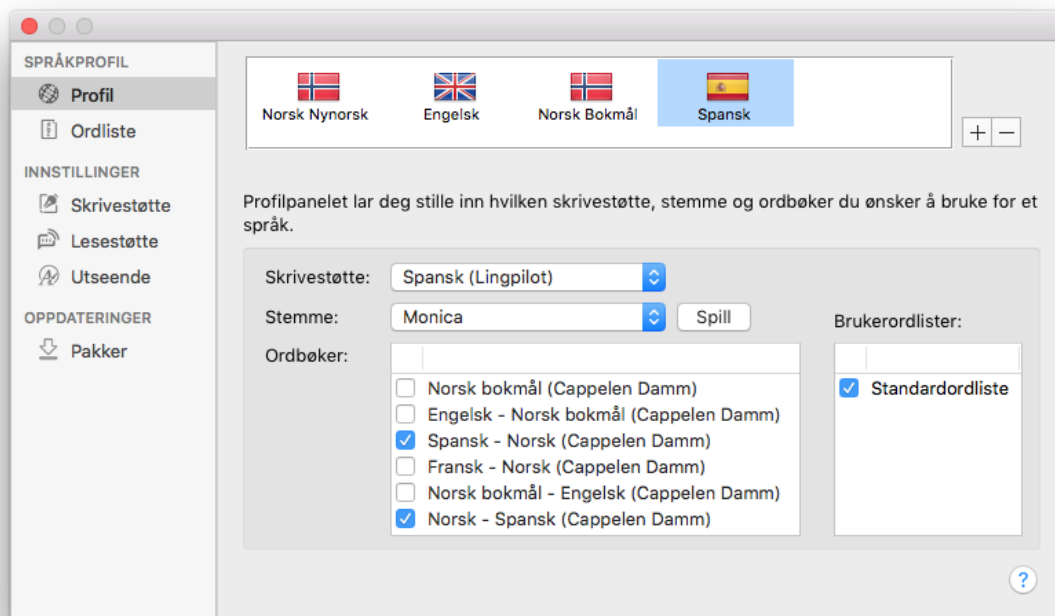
SPRÅKPROFIL
Profil
Ordliste
INNSTILLINGER
Skrivestøtte
Lesestøtte
Utseende
OPPDATERINGER
Pakker

Norsk Nynorsk
Engelsk
Norsk Bokmål
Spansk

+ −

Profilpanelet lar deg stille inn hvilken skrivestøtte, stemme og ordbøker du ønsker å bruke for et språk.

Skrivestøtte: Spansk (Lingpilot)
Stemme: Monica
Spill
Ordbøker:
Norsk bokmål (Cappelen Damm)
Engelsk - Norsk bokmål (Cappelen Damm)
Spansk - Norsk (Cappelen Damm)
Fransk - Norsk (Cappelen Damm)
Norsk bokmål - Engelsk (Cappelen Damm)
Norsk - Spansk (Cappelen Damm)

Brukerordlister:
Standardordliste

?